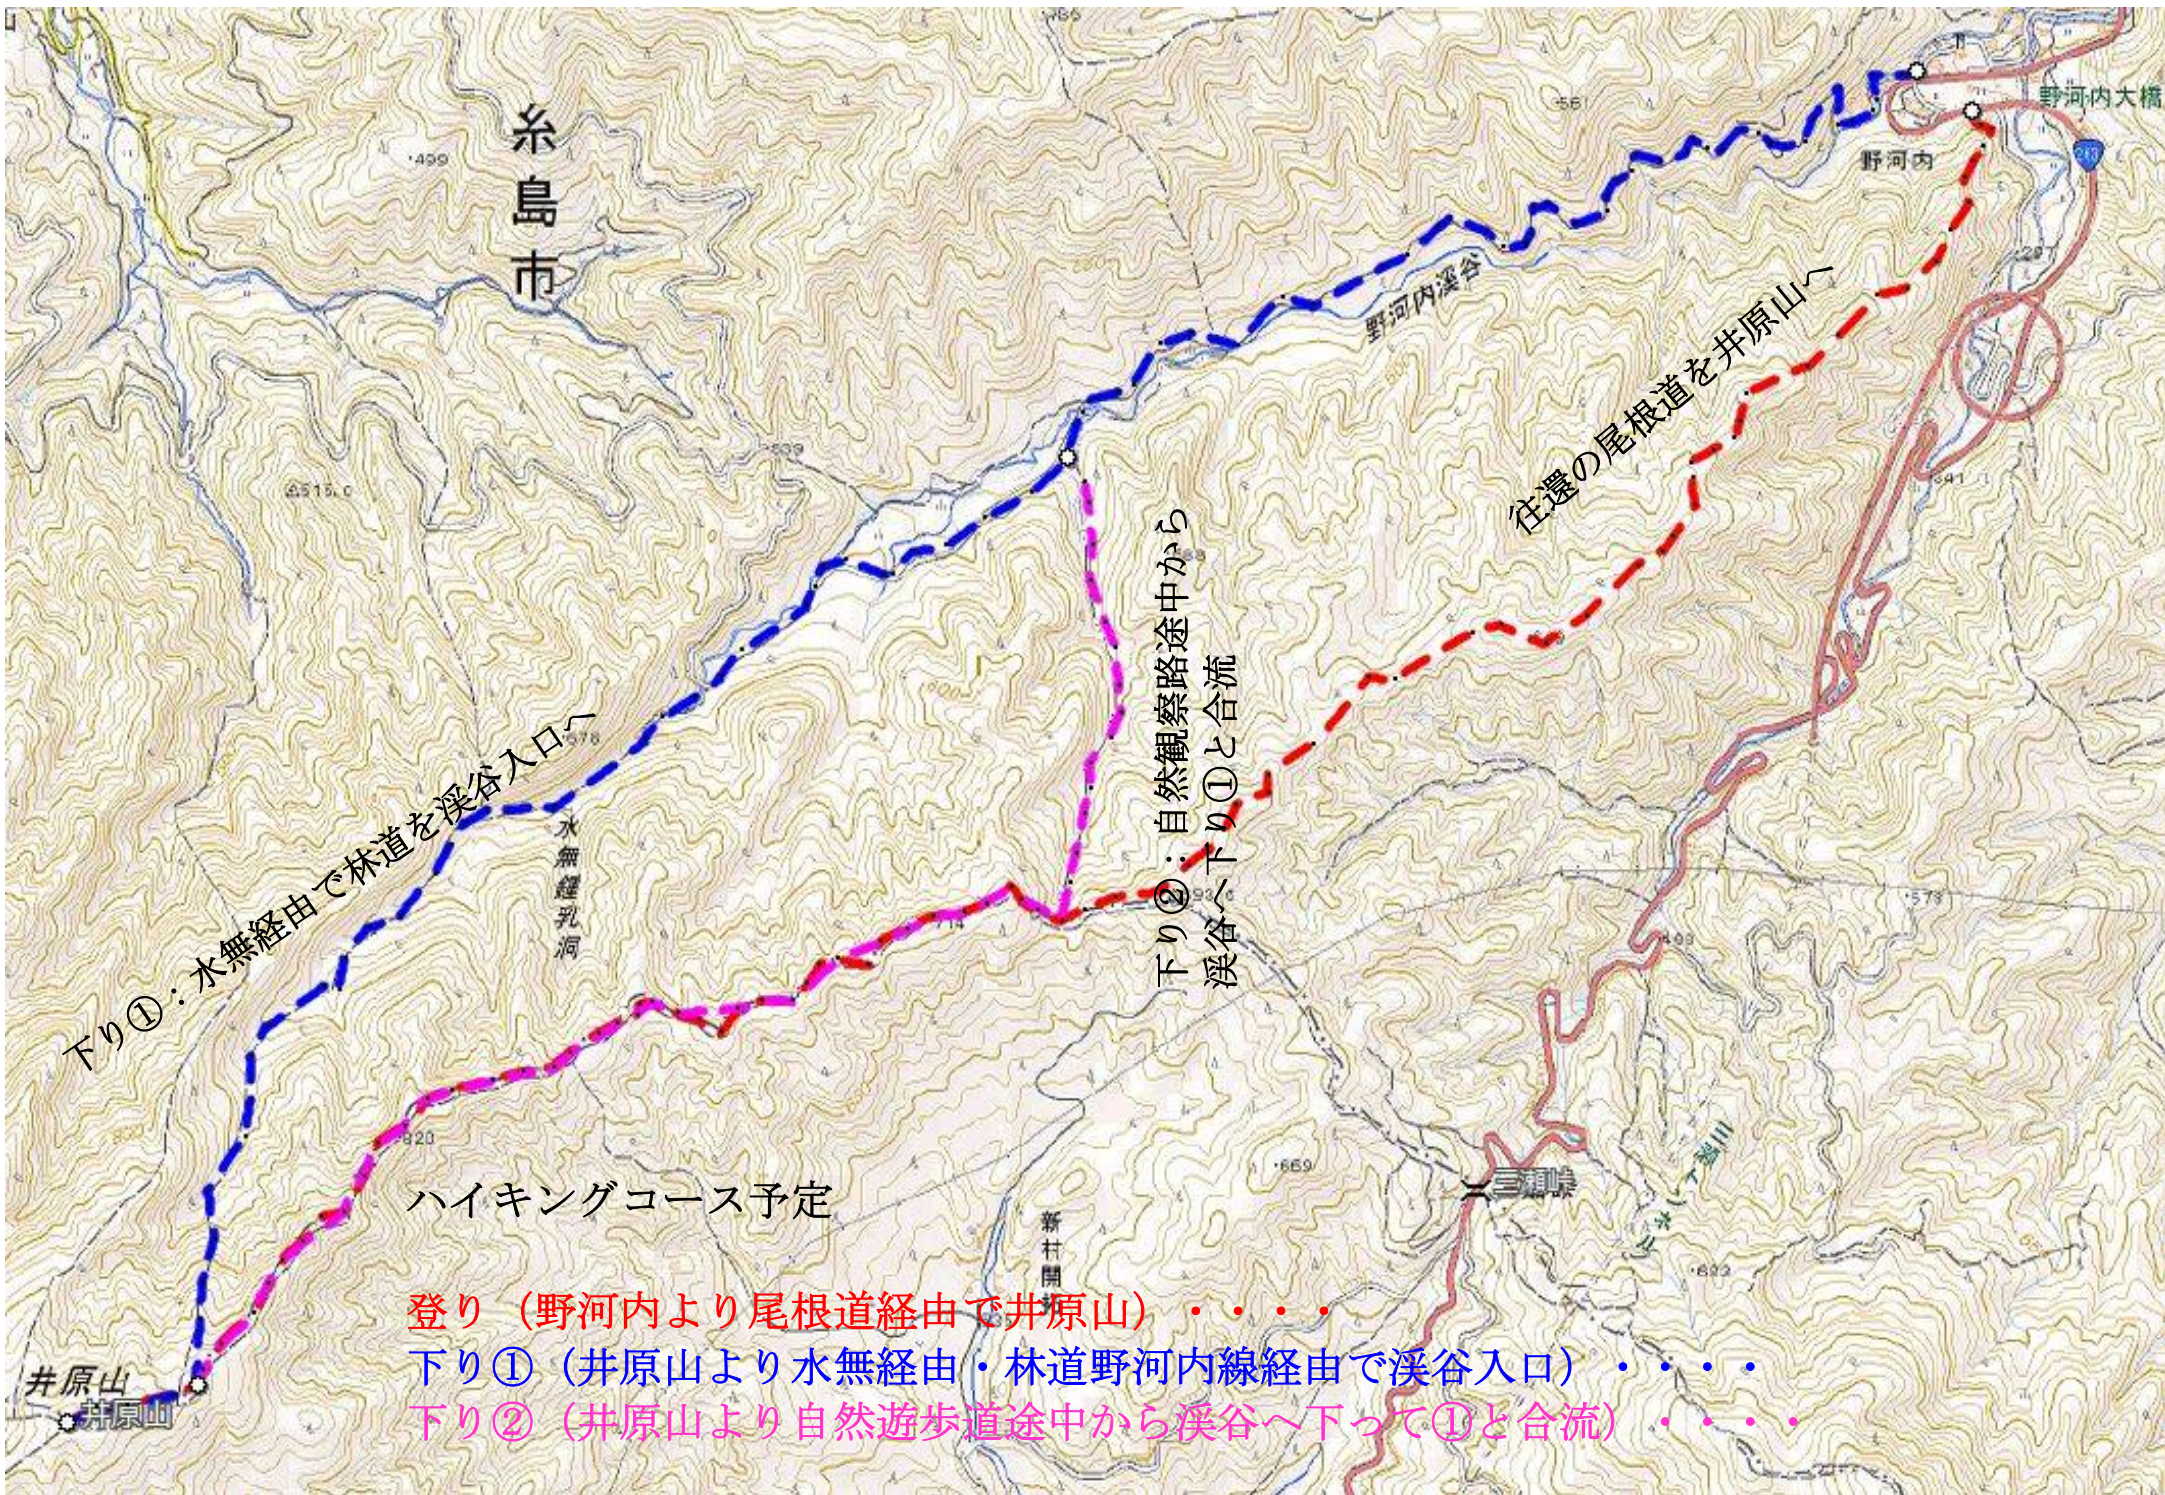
糸島市

野河内大橋

野河内

野河内渓谷

往還の尾根道を井原山へ

下り②：自然観察路途中から渓谷へ下り①と合流

下り①：水無経由で林道を渓谷入口へ

水無鍾乳洞

ハイキングコース予定

新村開

三瀬峠

井原山

井原山

登り（野河内より尾根道経由で井原山）・・・・

下り①（井原山より水無経由・林道野河内線経由で渓谷入口）・・・・

下り②（井原山より自然遊歩道途中から渓谷へ下って①と合流）・・・・